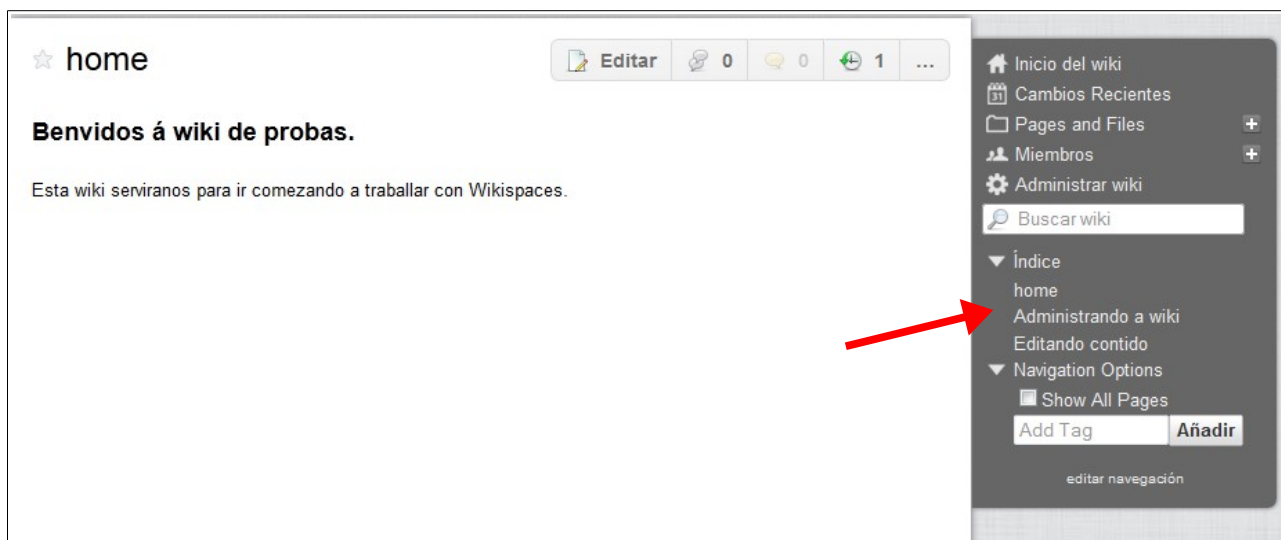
home

Editar 0 0 1 ...

**Benvidos á wiki de probas.**

Esta wiki serviranos para ir comezando a traballar con Wikispaces.

Inicio del wiki
31 Cambios Recientes
Pages and Files +
Miembros +
Administrar wiki
Buscar wiki
Índice
home
Administrando a wiki
Editando contido
Navigation Options
Show All Pages
Add Tag Añadir
editar navegación